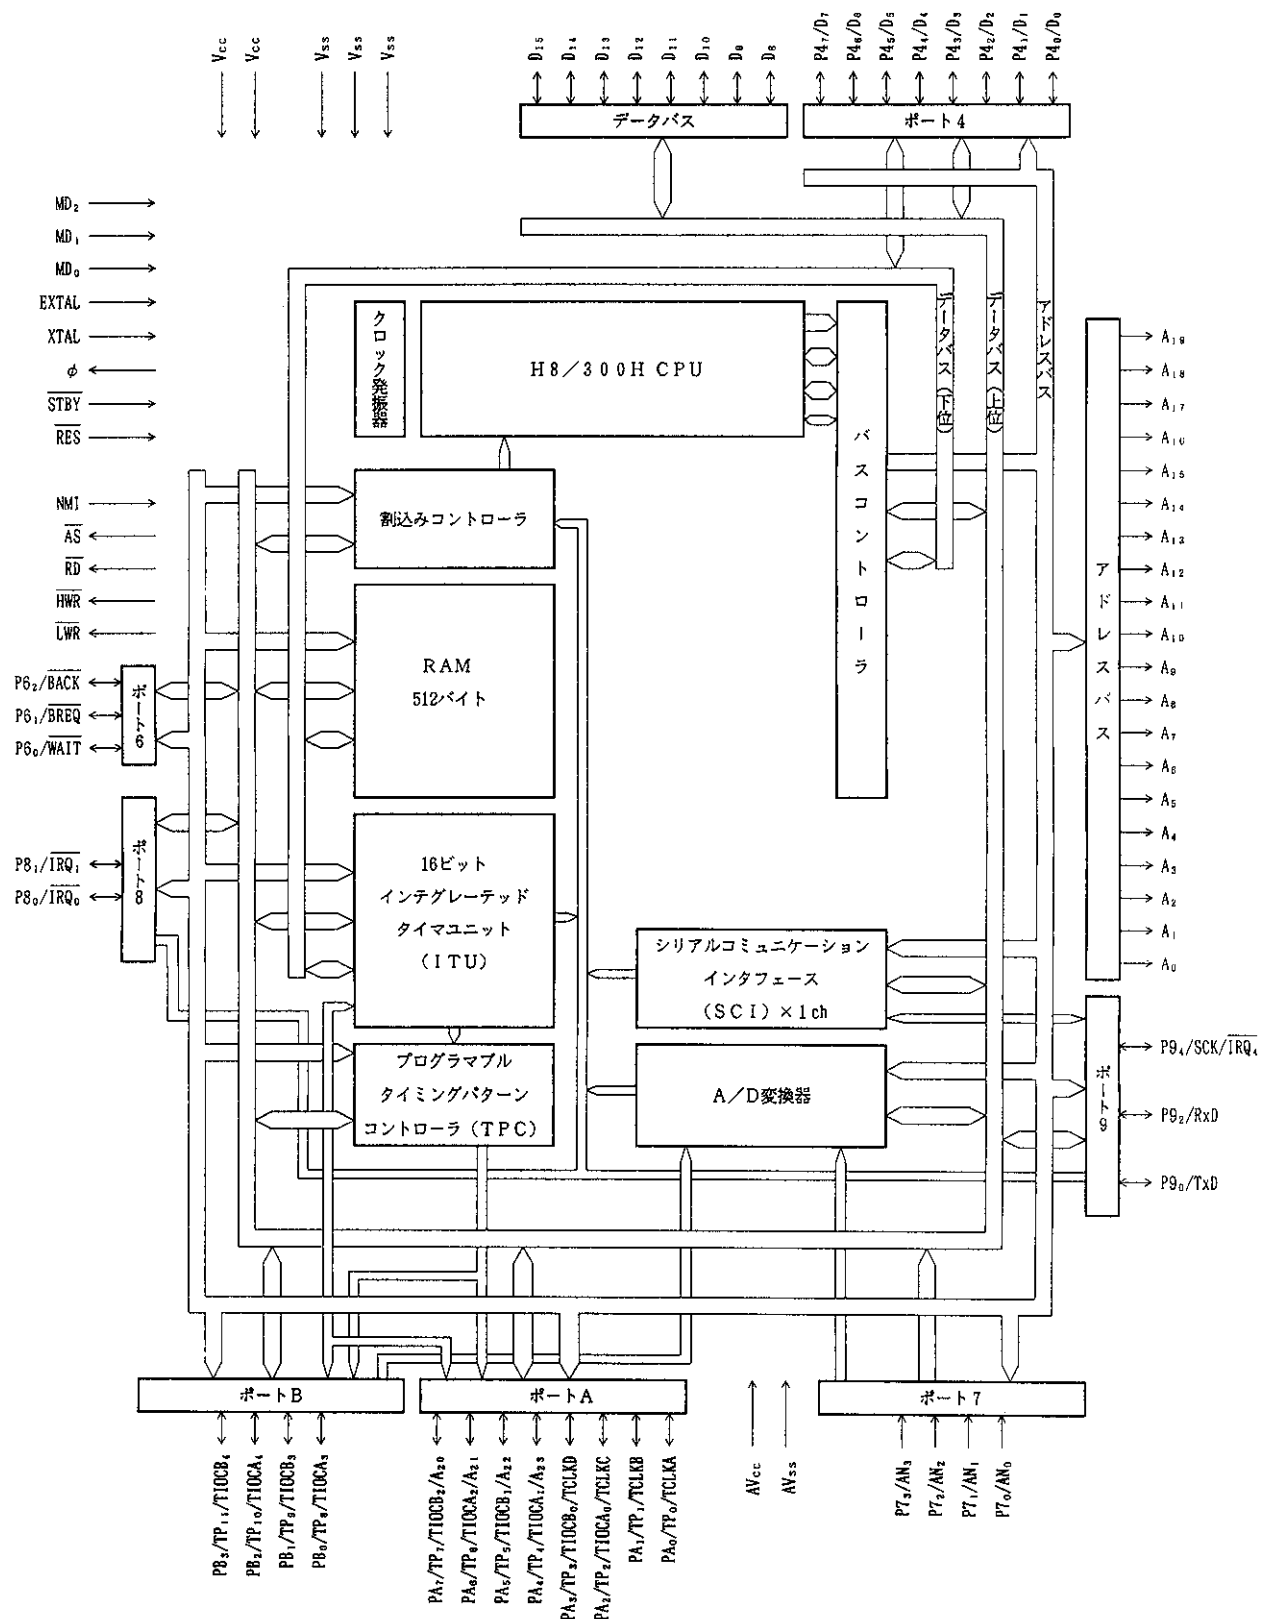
$V_{CC}$ $V_{CC}$ $V_{SS}$ $V_{SS}$ $V_{SS}$

$D_{15}$ $D_{14}$ $D_{13}$ $D_{12}$ $D_{11}$ $D_{10}$ $D_9$ $D_8$

データバス

$P4_7/D_7$ $P4_6/D_6$ $P4_5/D_5$ $P4_4/D_4$ $P4_3/D_3$ $P4_2/D_2$ $P4_1/D_1$ $P4_0/D_0$

ポート4

$MD_2$
$MD_1$
$MD_0$
EXTAL
XTAL
$\phi$
$\overline{STBY}$
$\overline{RES}$

クロック発振器

H8/300H CPU

データバス(下位)

データバス(上位)

アドレスバス

バスコントローラ

NMI
$\overline{AS}$
$\overline{RD}$
$\overline{HWR}$
$\overline{LWR}$

割込みコントローラ

RAM
512バイト

$P6_2/\overline{BACK}$
$P6_1/\overline{BREQ}$
$P6_0/\overline{WAIT}$

ポート6

$P8_1/\overline{IRQ_1}$
$P8_0/\overline{IRQ_0}$

ポート8

16ビット
インテグレーテッド
タイマユニット
(ITU)

シリアルコミュニケーション
インタフェース
(SCI)×1ch

プログラマブル
タイミングパターン
コントローラ(TPC)

A/D変換器

アドレスバス

$A_{19}$ $A_{18}$ $A_{17}$ $A_{16}$ $A_{15}$ $A_{14}$ $A_{13}$ $A_{12}$ $A_{11}$ $A_{10}$ $A_9$ $A_8$ $A_7$ $A_6$ $A_5$ $A_4$ $A_3$ $A_2$ $A_1$ $A_0$

ポート9

$P9_4/SCK/\overline{IRQ_4}$
$P9_2/RxD$
$P9_0/TxD$

ポートB

$PB_3/TP_{11}/TIOCB_4$ $PB_2/TP_{10}/TIOCA_4$ $PB_1/TP_9/TIOCB_3$ $PB_0/TP_8/TIOCA_3$

ポートA

$PA_7/TP_7/TIOCB_2/A_{20}$ $PA_6/TP_6/TIOCA_2/A_{21}$ $PA_5/TP_5/TIOCB_1/A_{22}$ $PA_4/TP_4/TIOCA_1/A_{23}$ $PA_3/TP_3/TIOCB_0/TCLKD$ $PA_2/TP_2/TIOCA_0/TCLKC$ $PA_1/TP_1/TCLKB$ $PA_0/TP_0/TCLKA$

$AV_{CC}$ $AV_{SS}$

ポート7

$P7_3/AN_3$ $P7_2/AN_2$ $P7_1/AN_1$ $P7_0/AN_0$